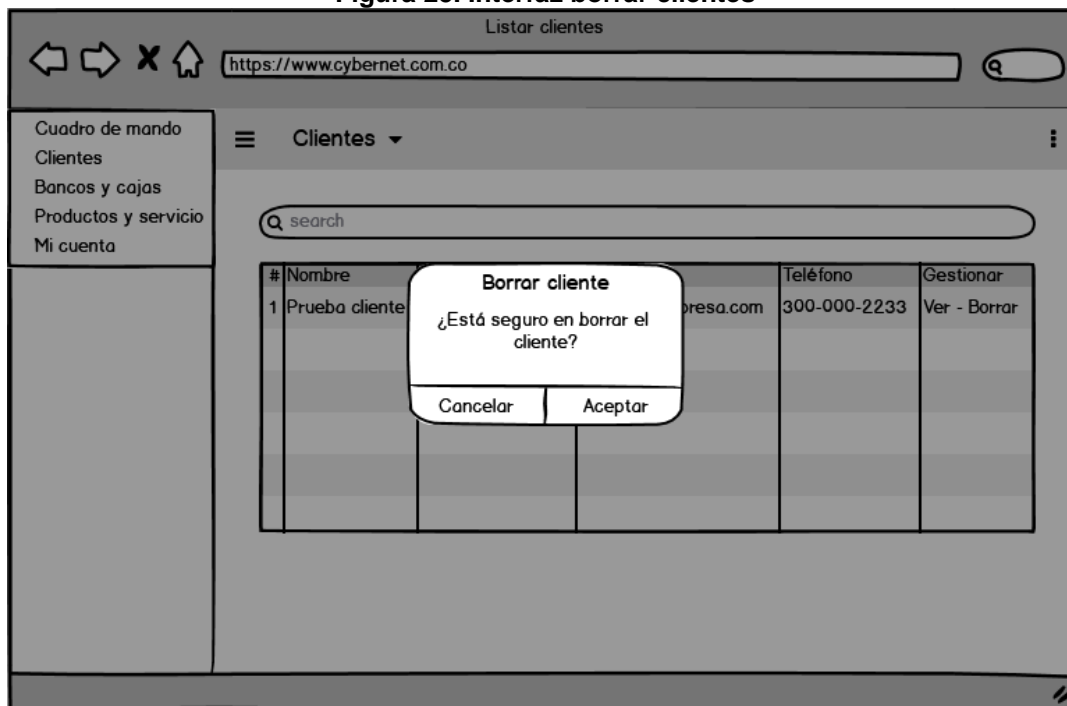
Figura 20. Interfaz borrar clientes

Listar clientes

https://www.cybernet.com.co

Cuadro de mando
Clientes
Bancos y cajas
Productos y servicio
Mi cuenta

Clientes

search

| # | Nombre | | | Teléfono | Gestionar |
|---|---|---|---|---|---|
| 1 | Prueba cliente | | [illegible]presa.com | 300-000-2233 | Ver - Borrar |

Borrar cliente

¿Está seguro en borrar el cliente?

Cancelar
Aceptar